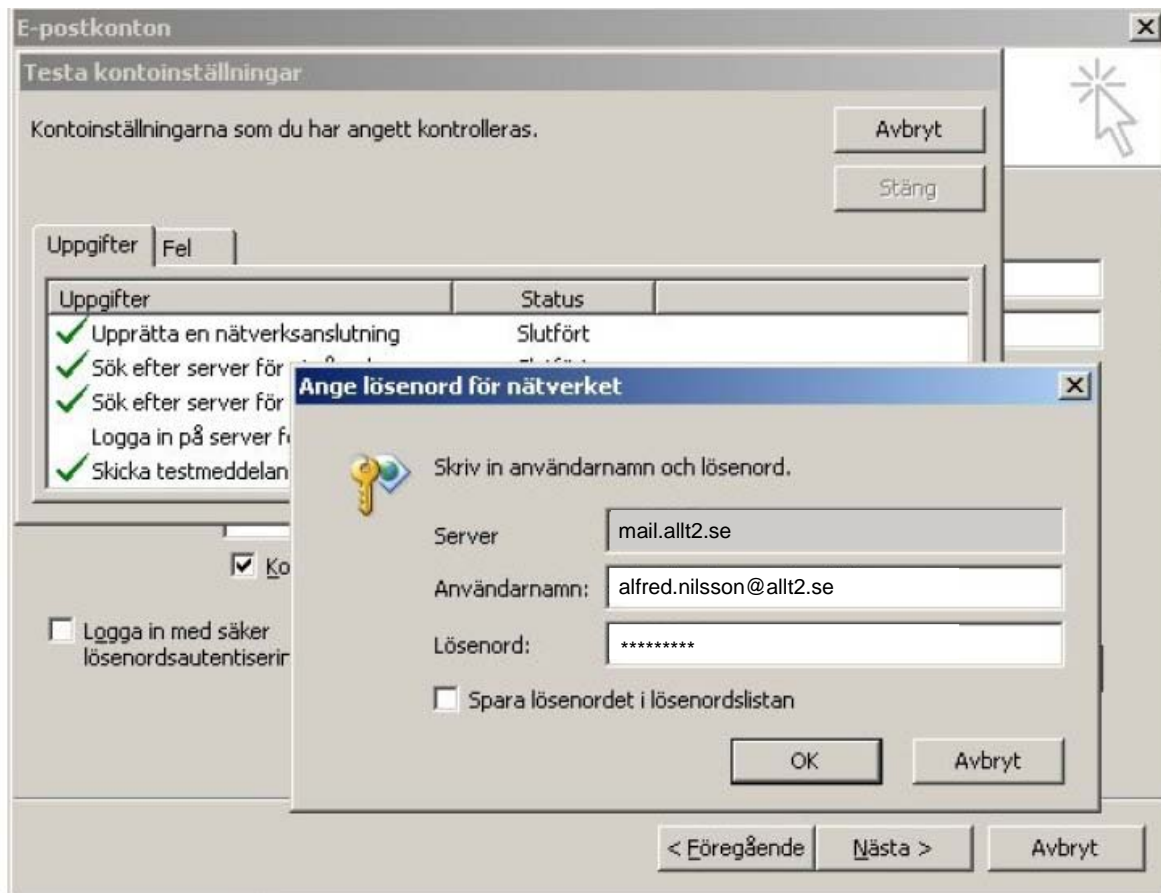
E-postkonton

Testa kontoinställningar

Kontoinställningarna som du har angett kontrolleras.

Avbryt

Stäng

Uppgifter | Fel

| Uppgifter | Status |
|---|---|
| Upprätta en nätverksanslutning | Slutfört |
| Sök efter server för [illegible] | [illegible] |
| Sök efter server för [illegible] | |
| Logga in på server f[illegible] | |
| Skicka testmeddelan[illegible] | |

Ko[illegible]

Logga in med säker lösenordsautentiserin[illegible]

Ange lösenord för nätverket

Skriv in användarnamn och lösenord.

Server mail.allt2.se

Användarnamn: alfred.nilsson@allt2.se

Lösenord: *********

Spara lösenordet i lösenordslistan

OK

Avbryt

< Föregående

Nästa >

Avbryt